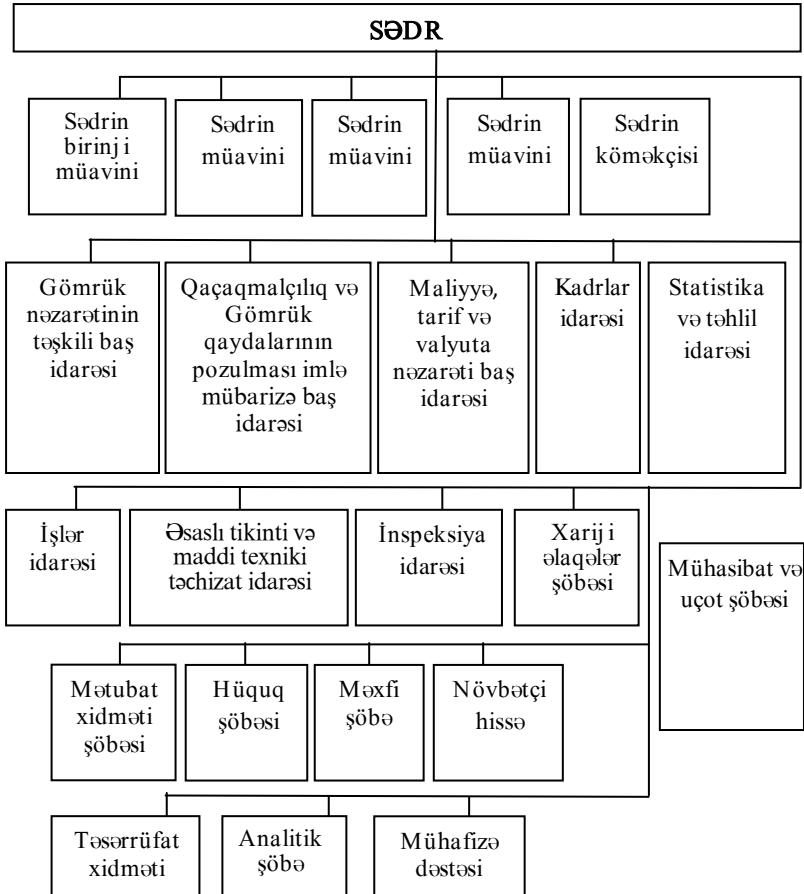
SƏDR

Sədrin birinji müavini

Sədrin müavini

Sədrin müavini

Sədrin müavini

Sədrin köməkçisi

Gömrük nəzarətinin təşkili baş idarəsi

Qaçaqmalçılıq və Gömrük qaydalarının pozulması imlə mübarizə baş idarəsi

Maliyyə, tarif və valyuta nəzarəti baş idarəsi

Kadrlar idarəsi

Statistika və təhlil idarəsi

İşlər idarəsi

Əsaslı tikinti və maddi texniki təchizat idarəsi

İnspeksiya idarəsi

Xariji əlaqələr şöbəsi

Mühasibat və uçot şöbəsi

Mətubat xidməti şöbəsi

Hüquq şöbəsi

Məxfi şöbə

Növbətçi hissə

Təsərrüfat xidməti

Analitik şöbə

Mühafizə dəstəsi